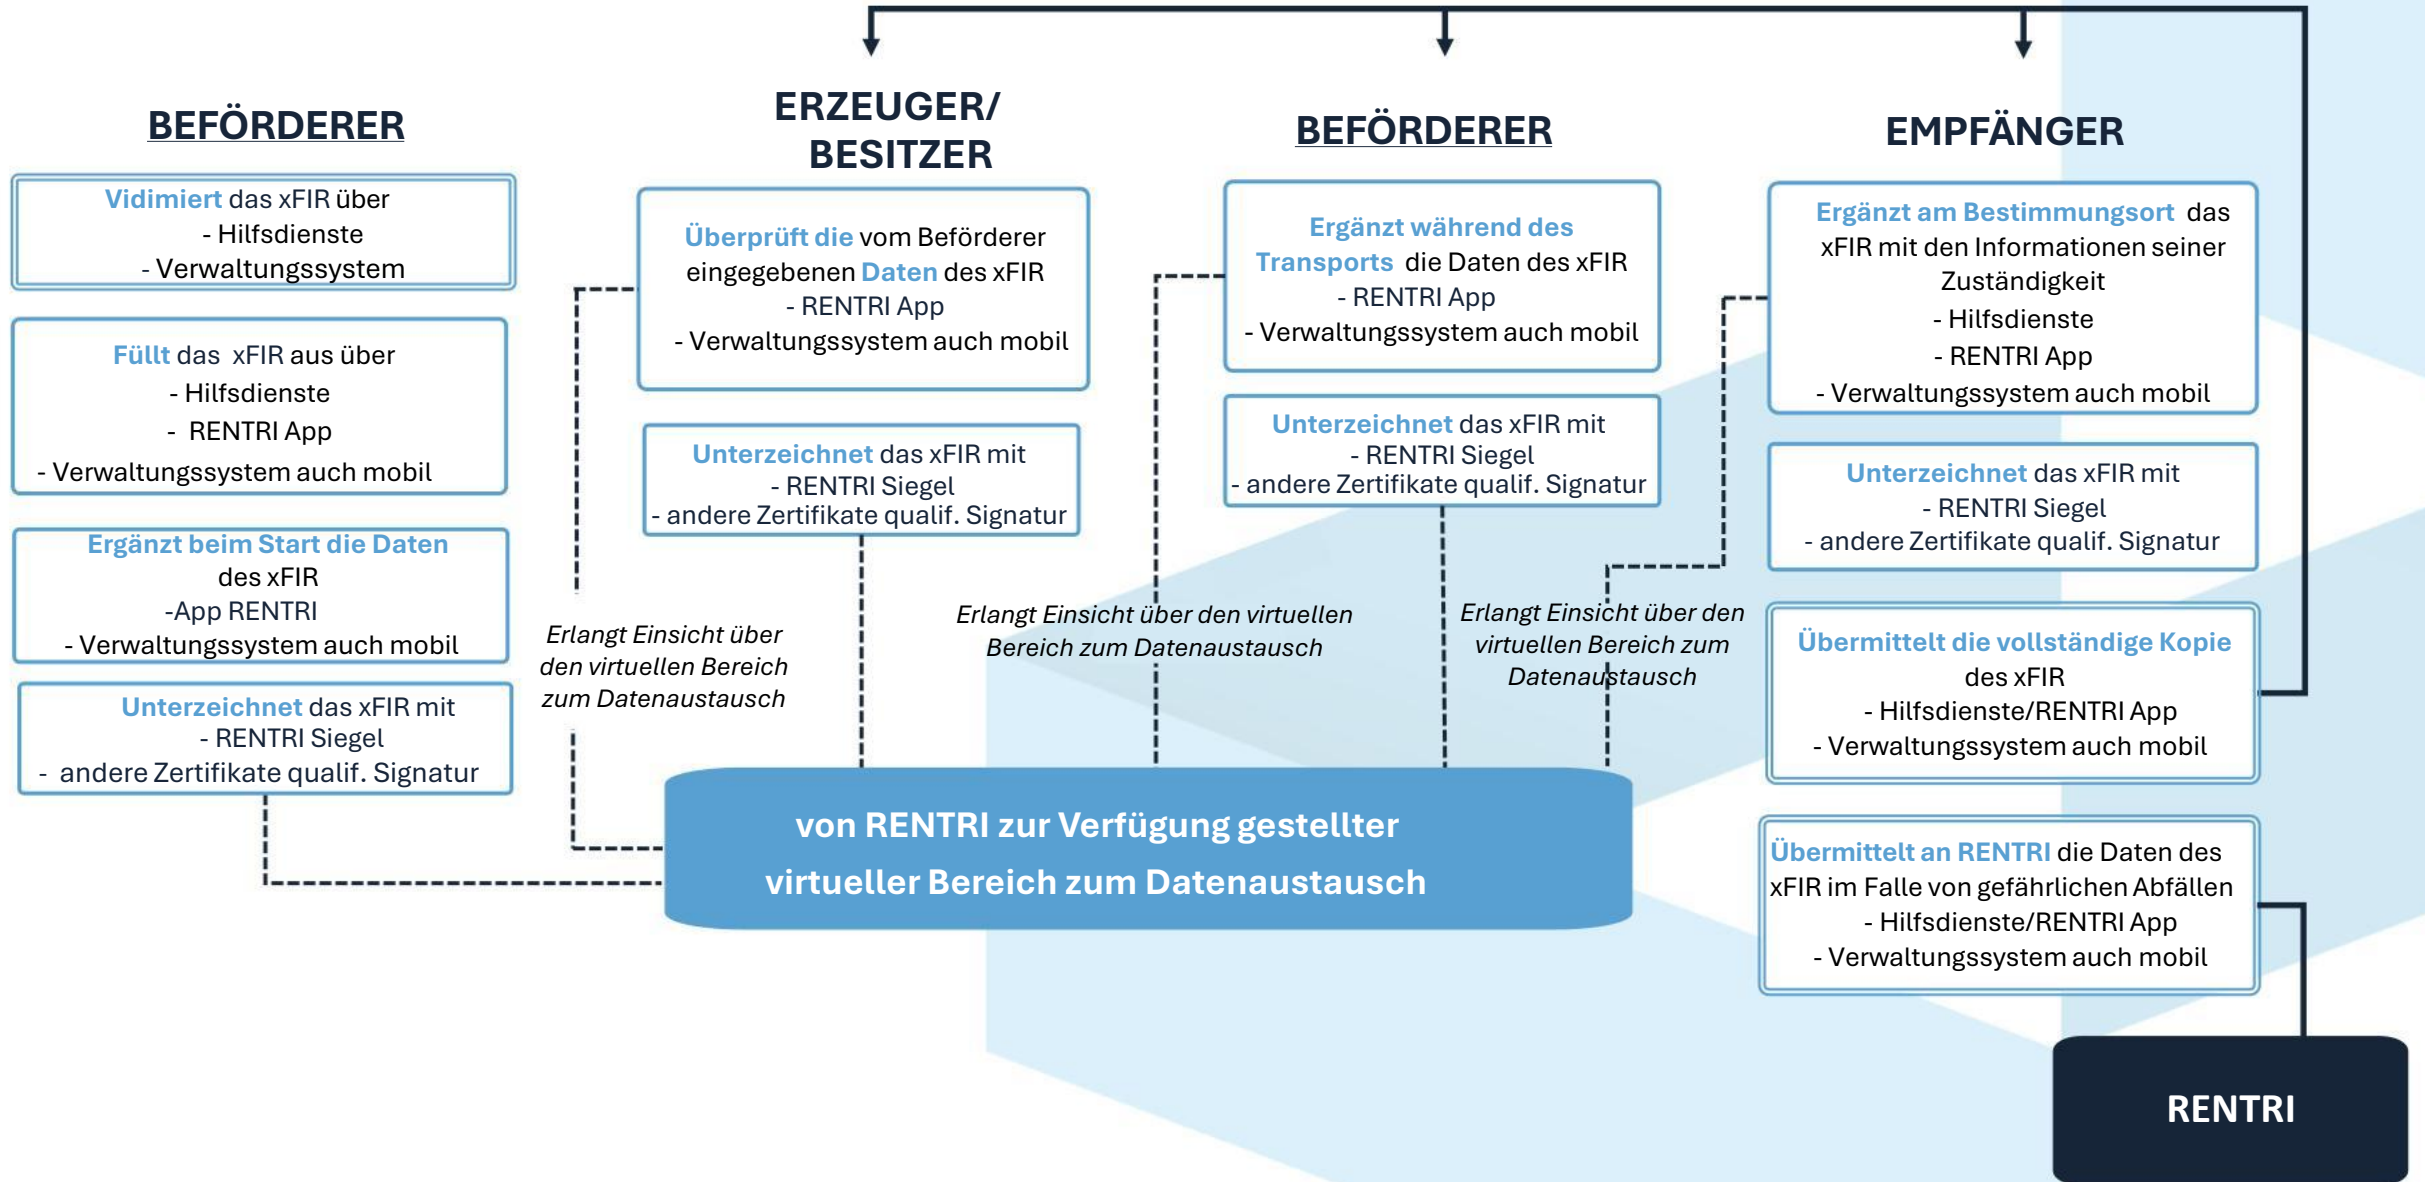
BEFÖRDERER

Vidimiert das xFIR über
- Hilfsdienste
- Verwaltungssystem

Füllt das xFIR aus über
- Hilfsdienste
- RENTRI App
- Verwaltungssystem auch mobil

Ergänzt beim Start die Daten des xFIR
-App RENTRI
- Verwaltungssystem auch mobil

Unterzeichnet das xFIR mit
- RENTRI Siegel
- andere Zertifikate qualif. Signatur

ERZEUGER/ BESITZER

Überprüft die vom Beförderer eingegebenen Daten des xFIR
- RENTRI App
- Verwaltungssystem auch mobil

Unterzeichnet das xFIR mit
- RENTRI Siegel
- andere Zertifikate qualif. Signatur

Erlangt Einsicht über den virtuellen Bereich zum Datenaustausch

BEFÖRDERER

Ergänzt während des Transports die Daten des xFIR
- RENTRI App
- Verwaltungssystem auch mobil

Unterzeichnet das xFIR mit
- RENTRI Siegel
- andere Zertifikate qualif. Signatur

Erlangt Einsicht über den virtuellen Bereich zum Datenaustausch

EMPFÄNGER

Ergänzt am Bestimmungsort das xFIR mit den Informationen seiner Zuständigkeit
- Hilfsdienste
- RENTRI App
- Verwaltungssystem auch mobil

Unterzeichnet das xFIR mit
- RENTRI Siegel
- andere Zertifikate qualif. Signatur

Erlangt Einsicht über den virtuellen Bereich zum Datenaustausch

Übermittelt die vollständige Kopie des xFIR
- Hilfsdienste/RENTRI App
- Verwaltungssystem auch mobil

Übermittelt an RENTRI die Daten des xFIR im Falle von gefährlichen Abfällen
- Hilfsdienste/RENTRI App
- Verwaltungssystem auch mobil

von RENTRI zur Verfügung gestellter virtueller Bereich zum Datenaustausch

RENTRI